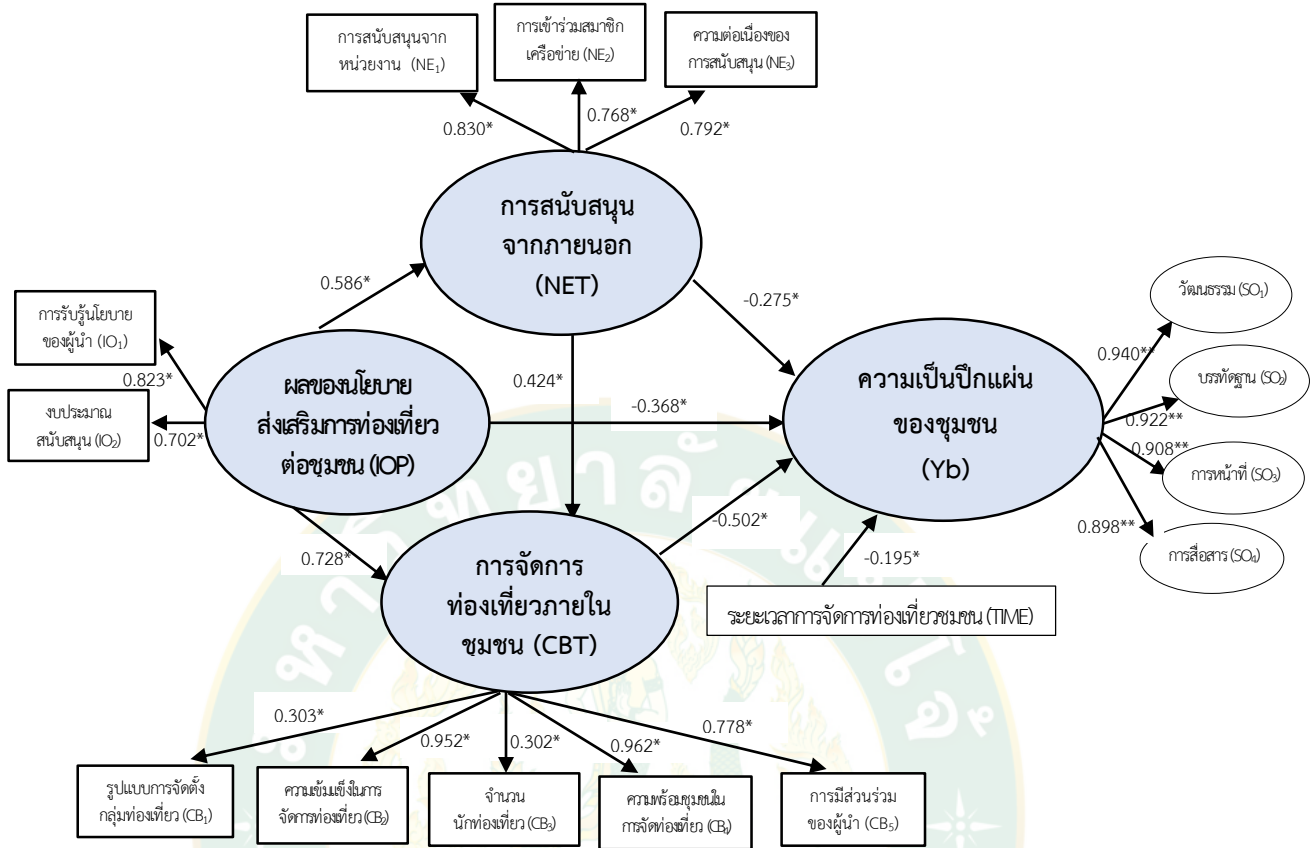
การสนับสนุนจากหน่วยงาน (NE$_1$)

การเข้าร่วมสมาชิกเครือข่าย (NE$_2$)

ความต่อเนื่องของการสนับสนุน (NE$_3$)

0.830*

0.768*

0.792*

การสนับสนุนจากภายนอก (NET)

0.586*

-0.275*

การรับรู้นโยบายของผู้นำ (IO$_1$)

0.823*

งบประมาณสนับสนุน (IO$_2$)

0.702*

ผลของนโยบายส่งเสริมการท่องเที่ยวต่อชุมชน (IOP)

0.424*

-0.368*

ความเป็นปึกแผ่นของชุมชน (Yb)

วัฒนธรรม (SO$_1$)

0.940**

บรรทัดฐาน (SO$_2$)

0.922**

0.908**

การหน้าที่ (SO$_3$)

0.898**

การสื่อสาร (SO$_4$)

-0.502*

0.728*

การจัดการท่องเที่ยวภายในชุมชน (CBT)

-0.195*

ระยะเวลาการจัดการท่องเที่ยวชุมชน (TIME)

0.303*

0.952*

0.302*

0.962*

0.778*

รูปแบบการจัดตั้งกลุ่มท่องเที่ยว (CB$_1$)

ความเข้มแข็งในการจัดการท่องเที่ยว (CB$_2$)

จำนวนนักท่องเที่ยว (CB$_3$)

ความพร้อมชุมชนในการจัดท่องเที่ยว (CB$_4$)

การมีส่วนร่วมของผู้นำ (CB$_5$)